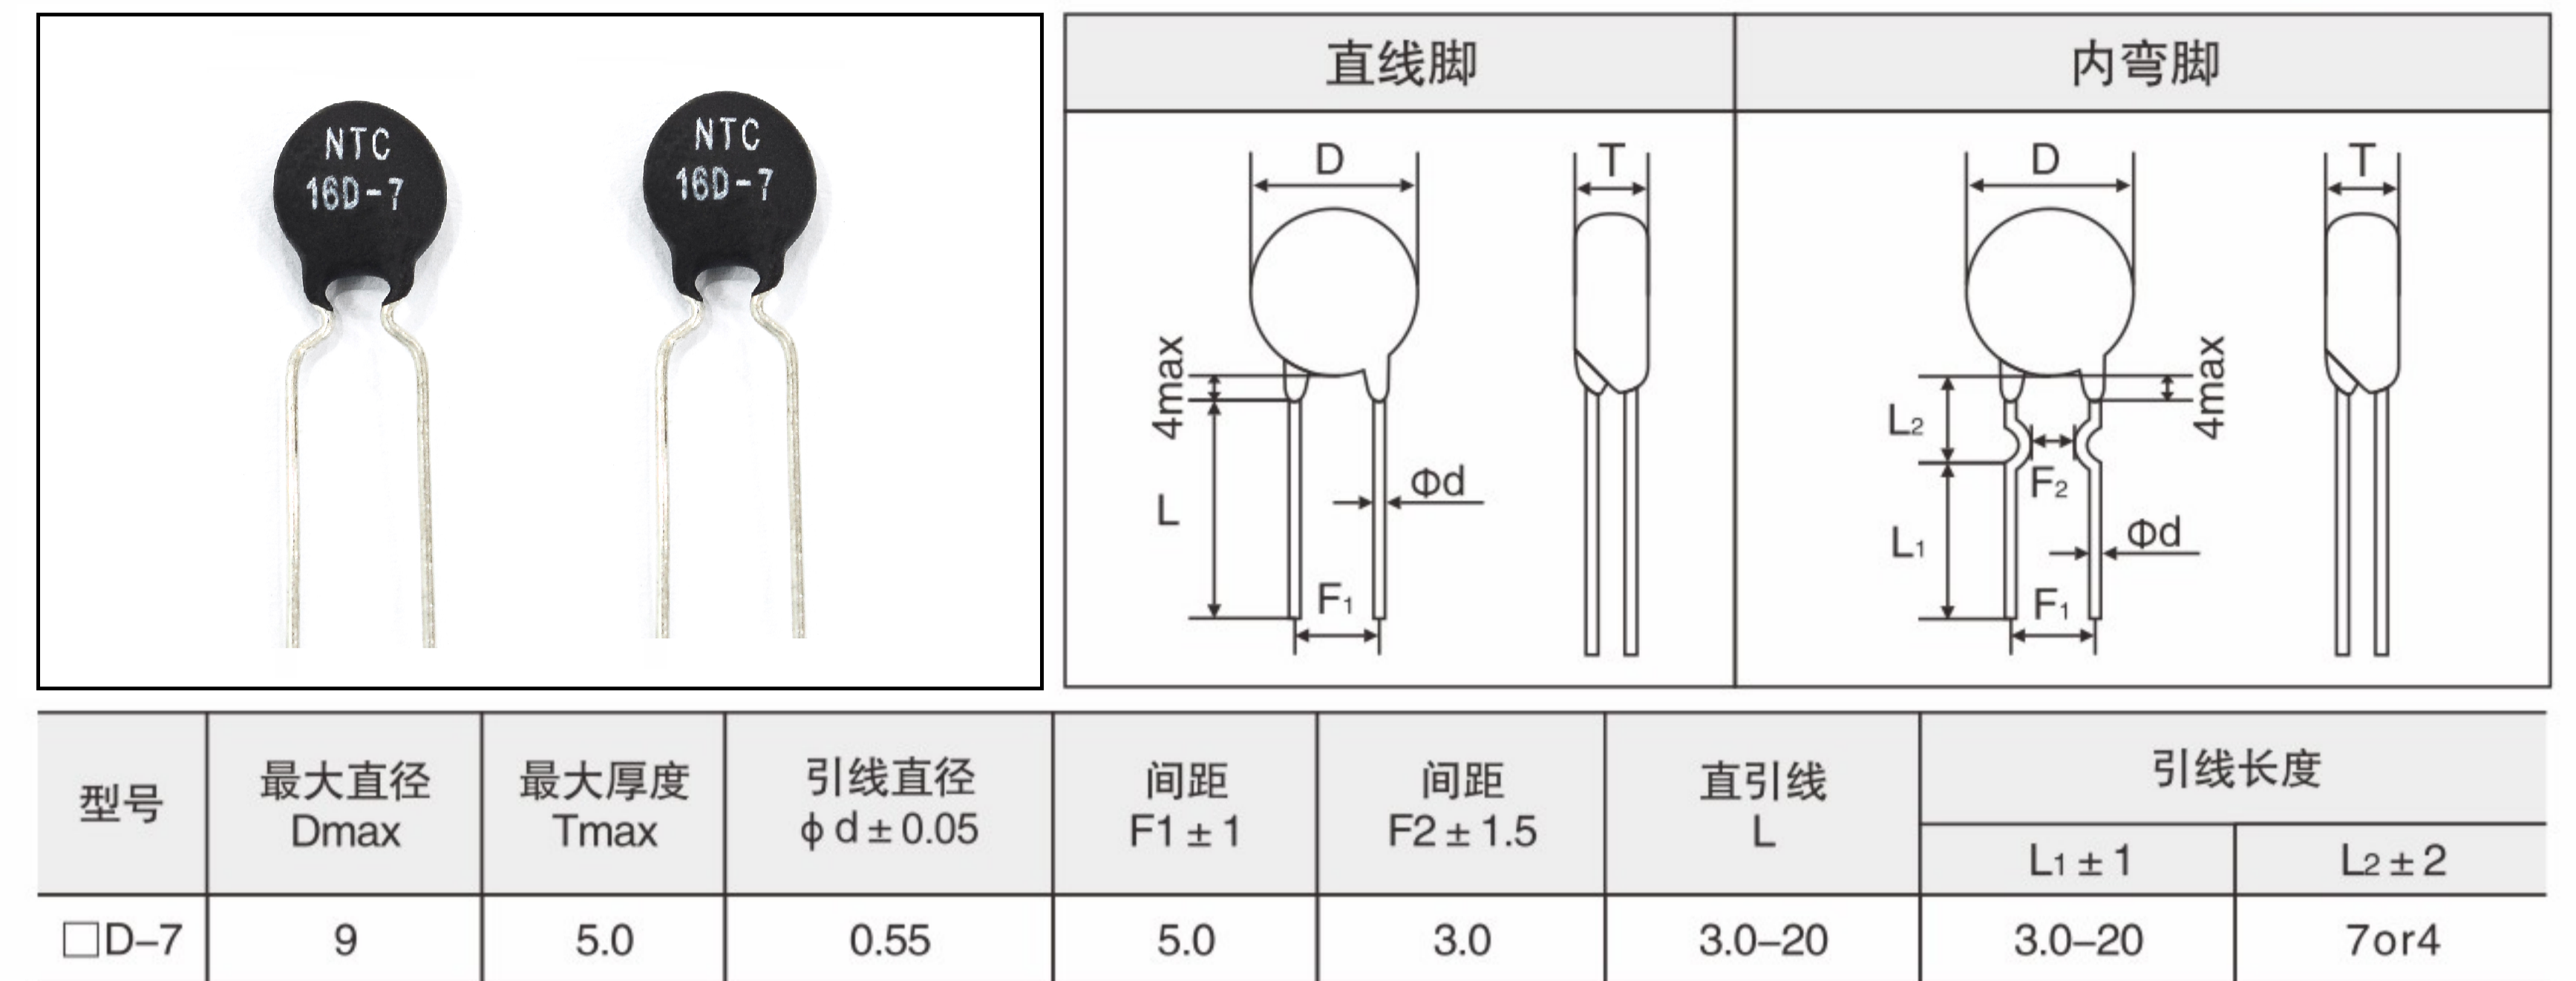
NTC 16D-7

NTC 16D-7

直线脚

D

T

4max

L

Φd

$F_1$

内弯脚

D

T

$L_2$

4max

$F_2$

$L_1$

Φd

$F_1$

| 型号 | 最大直径 Dmax | 最大厚度 Tmax | 引线直径 $\phi$ d ± 0.05 | 间距 F1 ± 1 | 间距 F2 ± 1.5 | 直引线 L | 引线长度 $L_1 \pm 1$ | 引线长度 $L_2 \pm 2$ |
|---|---|---|---|---|---|---|---|---|
| □D–7 | 9 | 5.0 | 0.55 | 5.0 | 3.0 | 3.0–20 | 3.0–20 | 7or4 |